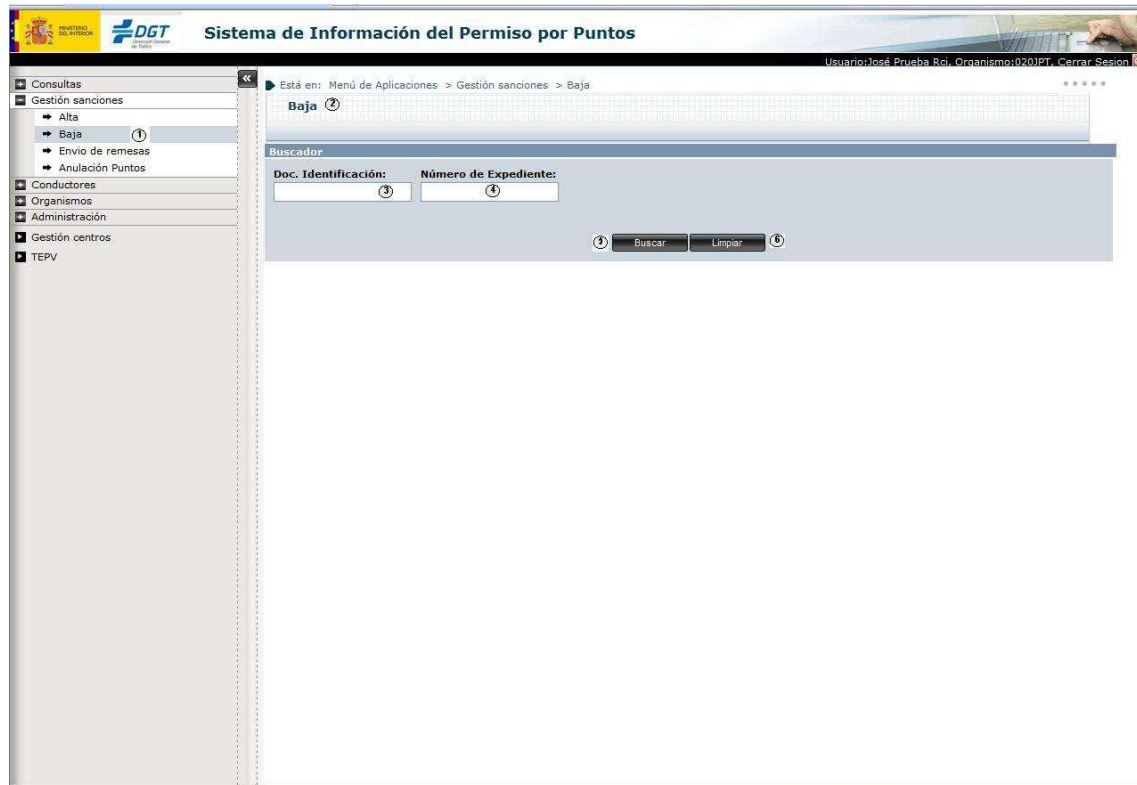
MINISTERIO DEL INTERIOR DGT Dirección General de Tráfico

Sistema de Información del Permiso por Puntos

Usuario:José Prueba Rci, Organismo:020JPT, Cerrar Sesion

Consultas
Gestión sanciones
Alta
Baja ①
Envio de remesas
Anulación Puntos
Conductores
Organismos
Administración
Gestión centros
TEPV

Está en: Menú de Aplicaciones > Gestión sanciones > Baja

Baja ②

Buscador

Doc. Identificación: ③

Número de Expediente: ④

⑤ Buscar Limpiar ⑥